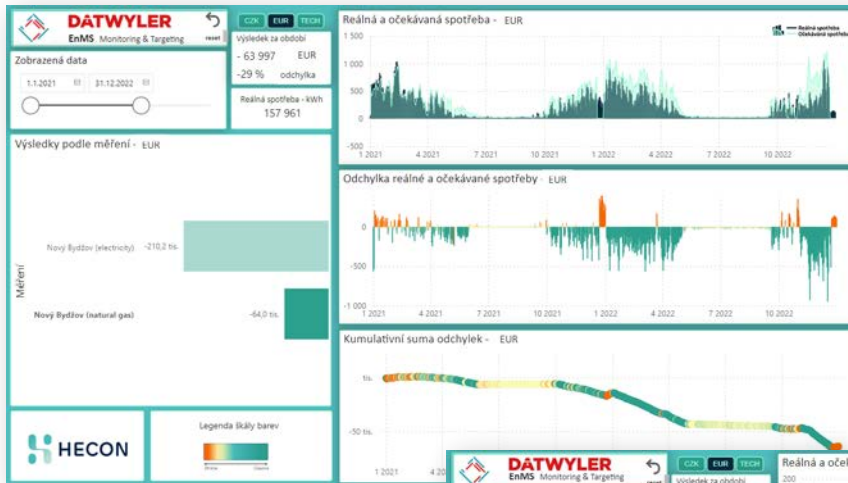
DATWYLER
EnMS Monitoring & Targeting
reset

CZK EUR TECH

Výsledek za období
- 63 997 EUR
-29 % odchylka

Reálná spotřeba - kWh
157 961

Zobrazená data
1.1.2021
31.12.2022

Výsledky podle měření - EUR

Měření

Nový Bydžov (electricity) -210,2 tis.
Nový Bydžov (natural gas) -64,0 tis.

HECON

Legenda škály barev

Reálná a očekávaná spotřeba - EUR
Reálná spotřeba
Očekávaná spotřeba
1 500
1 000
500
0
-500
1 2021
4 2021
7 2021
10 2021
1 2022
4 2022
7 2022
10 2022

Odchylka reálné a očekávané spotřeby - EUR
0
-500
-1 000
1 2021
4 2021
7 2021
10 2021
1 2022
4 2022
7 2022
10 2022

Kumulativní suma odchylek - EUR
tis.
-50 tis.
1 2021

DATWYLER
EnMS Monitoring & Targeting
reset
CZK EUR TECH
Výsledek za období
Reálná a oče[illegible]
200